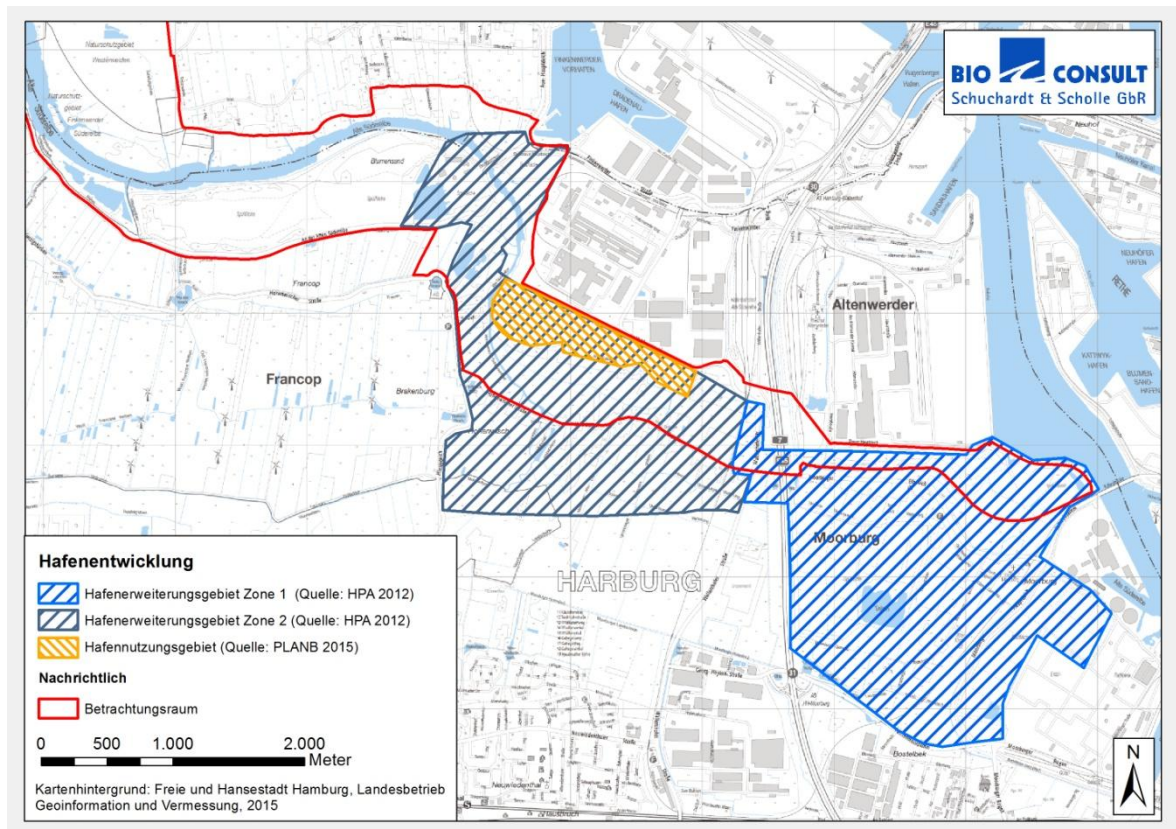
BIO CONSULT
Schuchardt & Scholle GbR

Francop
Altenwerder
Moorburg
HARBURG

Hafenentwicklung
Hafenerweiterungsgebiet Zone 1 (Quelle: HPA 2012)
Hafenerweiterungsgebiet Zone 2 (Quelle: HPA 2012)
Hafennutzungsgebiet (Quelle: PLANB 2015)
Nachrichtlich
Betrachtungsraum

0 500 1.000 2.000
Meter

Kartenhintergrund: Freie und Hansestadt Hamburg, Landesbetrieb Geoinformation und Vermessung, 2015

N